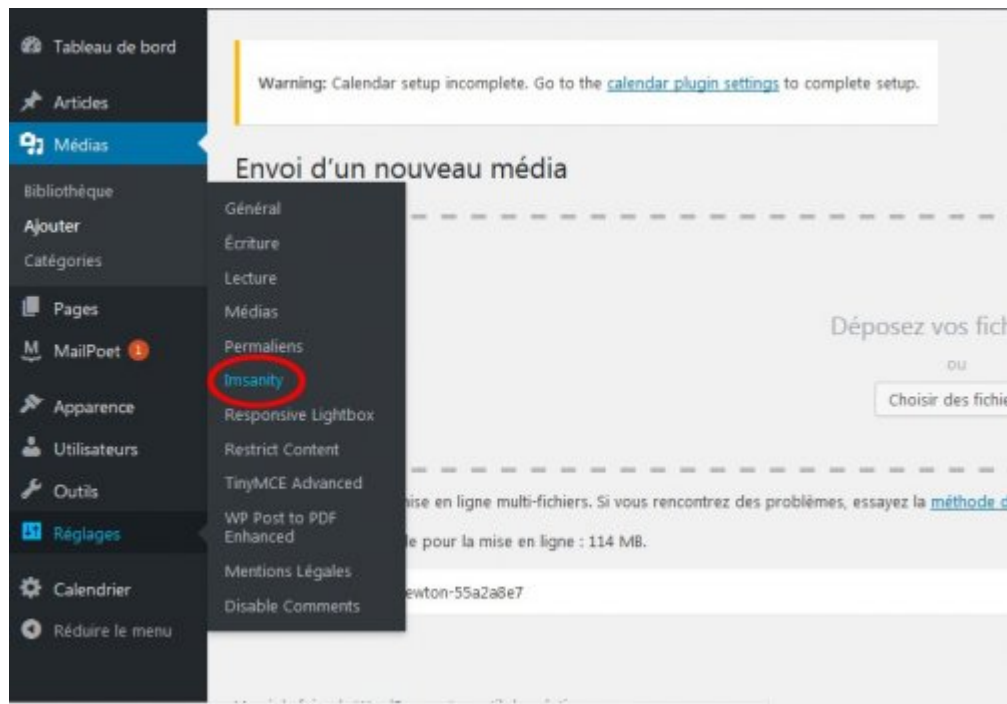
Tableau de bord
Articles
Médias
Bibliothèque
Ajouter
Catégories
Pages
MailPoet 1
Apparence
Utilisateurs
Outils
Réglages
Calendrier
Réduire le menu

Général
Écriture
Lecture
Médias
Permaliens
Imsanity
Responsive Lightbox
Restrict Content
TinyMCE Advanced
WP Post to PDF Enhanced
Mentions Légales
Disable Comments

Warning: Calendar setup incomplete. Go to the calendar plugin settings to complete setup.

Envoi d'un nouveau média

Déposez vos fich
ou
Choisir des fichie

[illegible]ise en ligne multi-fichiers. Si vous rencontrez des problèmes, essayez la méthode d

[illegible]le pour la mise en ligne : 114 MB.

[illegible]ewton-55a2a8e7

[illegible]